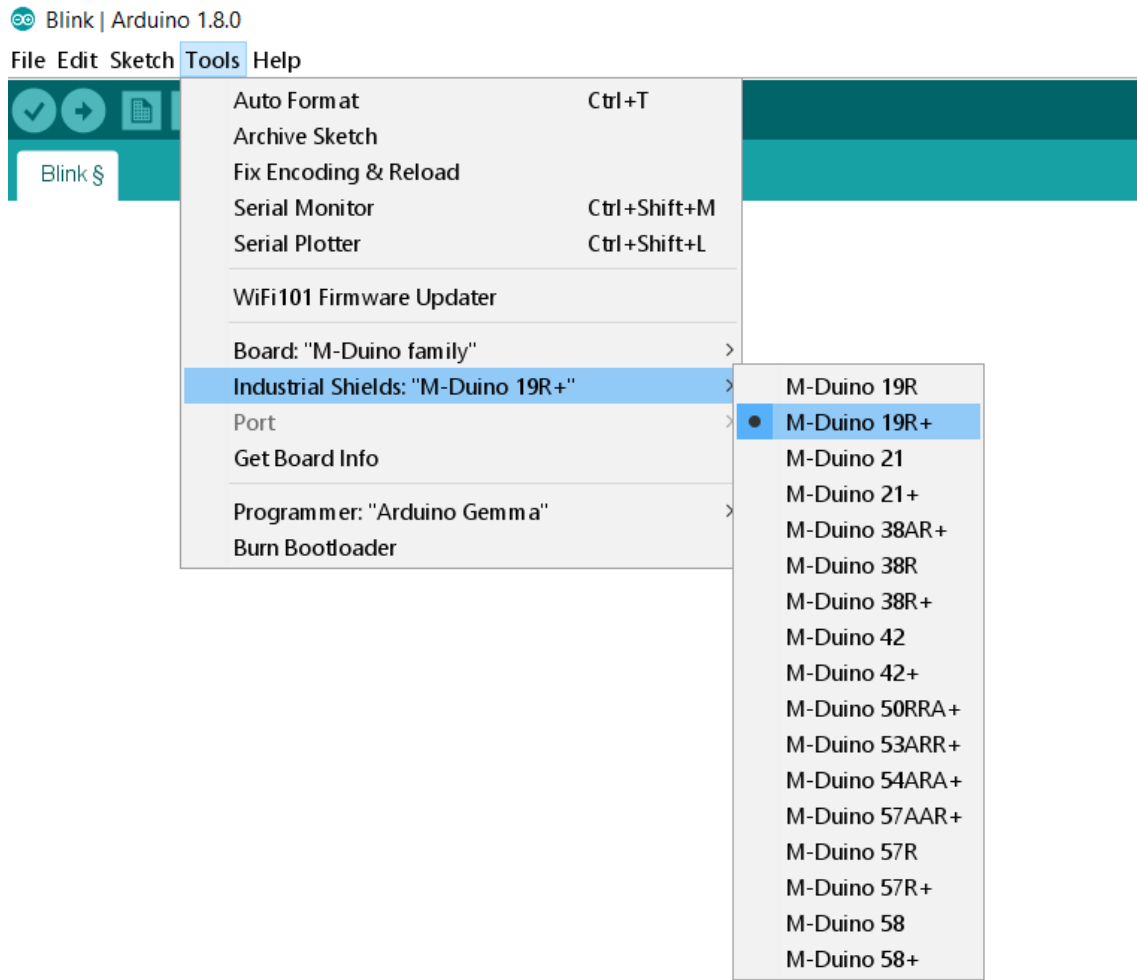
Blink | Arduino 1.8.0

File Edit Sketch Tools Help

Blink §

Auto Format Ctrl+T
Archive Sketch
Fix Encoding & Reload
Serial Monitor Ctrl+Shift+M
Serial Plotter Ctrl+Shift+L

WiFi101 Firmware Updater

Board: "M-Duino family"
Industrial Shields: "M-Duino 19R+"
Port
Get Board Info

Programmer: "Arduino Gemma"
Burn Bootloader

M-Duino 19R
M-Duino 19R+
M-Duino 21
M-Duino 21+
M-Duino 38AR+
M-Duino 38R
M-Duino 38R+
M-Duino 42
M-Duino 42+
M-Duino 50RRA+
M-Duino 53ARR+
M-Duino 54ARA+
M-Duino 57AAR+
M-Duino 57R
M-Duino 57R+
M-Duino 58
M-Duino 58+